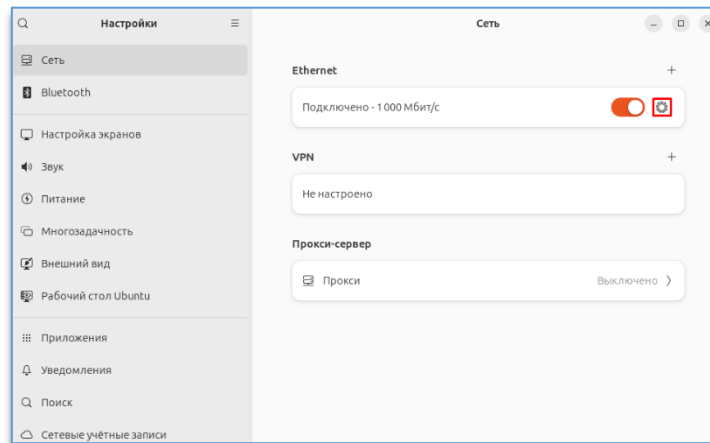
Настройки

Сеть
Bluetooth
Настройка экранов
Звук
Питание
Многозадачность
Внешний вид
Рабочий стол Ubuntu
Приложения
Уведомления
Поиск
Сетевые учётные записи

Сеть

Ethernet
+
Подключено - 1 000 Мбит/с

VPN
+
Не настроено

Прокси-сервер
Прокси
Выключено